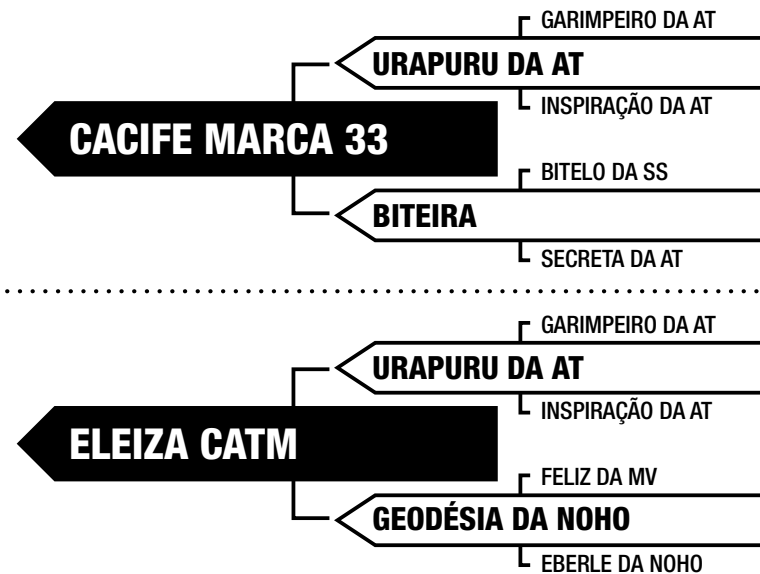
GARIMPEIRO DA AT
URAPURU DA AT
INSPIRAÇÃO DA AT
CACIFE MARCA 33
BITELO DA SS
BITEIRA
SECRETA DA AT

GARIMPEIRO DA AT
URAPURU DA AT
INSPIRAÇÃO DA AT
ELEIZA CATM
FELIZ DA MV
GEODÉSIA DA NOHO
EBERLE DA NOHO